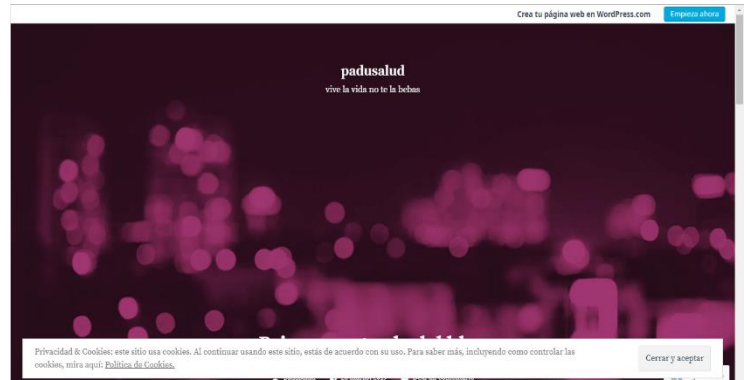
Crea tu página web en WordPress.com Empieza ahora

padusalud

vive la vida no te la bebas

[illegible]

Privacidad & Cookies: este sitio usa cookies. Al continuar usando este sitio, estás de acuerdo con su uso. Para saber más, incluyendo como controlar las cookies, mira aquí: Política de Cookies.

Cerrar y aceptar